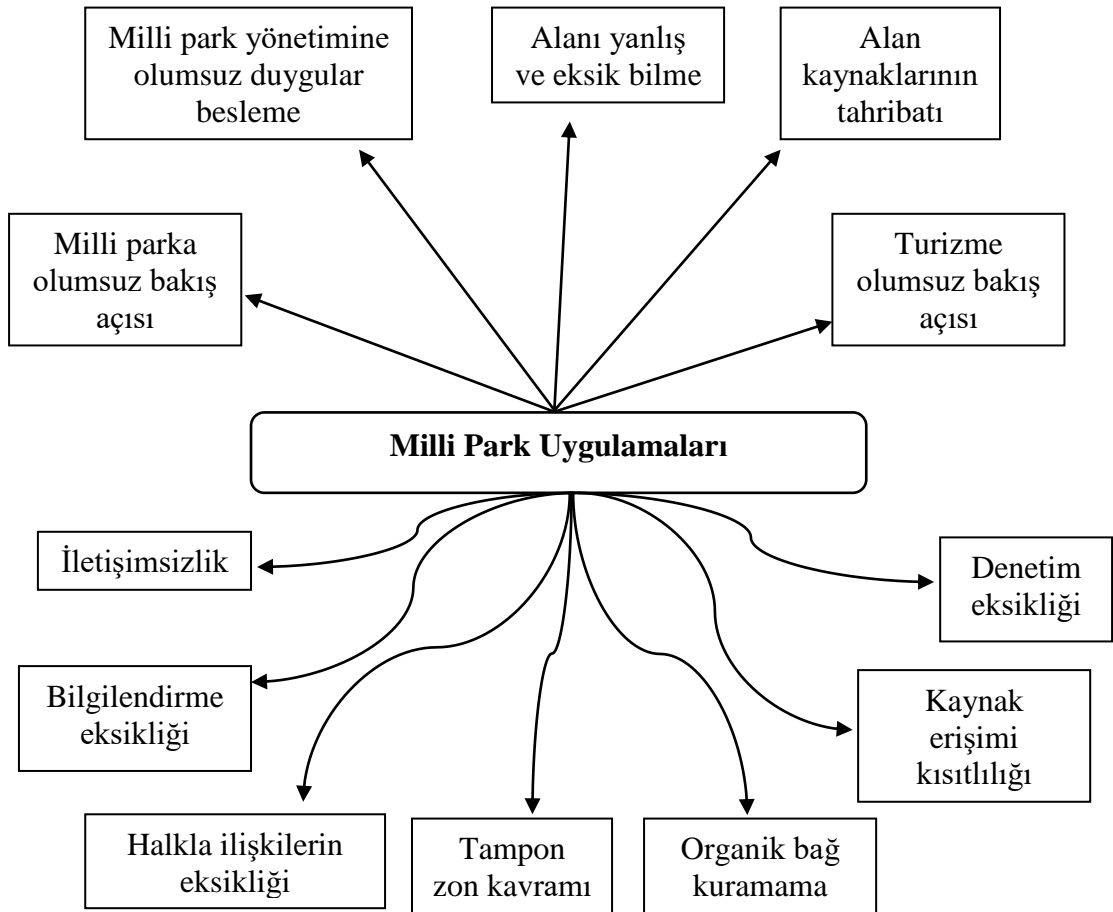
Milli park yönetimine olumsuz duygular besleme

Alanı yanlış ve eksik bilme

Alan kaynaklarının tahribatı

Milli parka olumsuz bakış açısı

Turizme olumsuz bakış açısı

Milli Park Uygulamaları

İletişimsizlik

Denetim eksikliği

Bilgilendirme eksikliği

Kaynak erişimi kısıtlılığı

Halkla ilişkilerin eksikliği

Tampon zon kavramı

Organik bağ kuramama